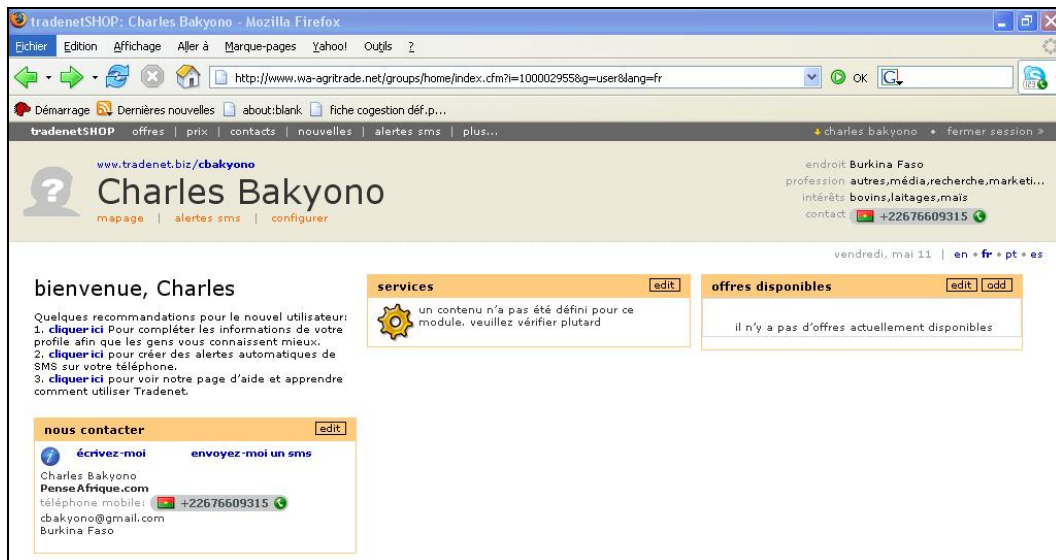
tradenetSHOP: Charles Bakyono - Mozilla Firefox

Fichier Edition Affichage Aller à Marque-pages Yahoo! Outils ?

http://www.wa-agritrade.net/groups/home/index.cfm?i=100002955&g=user&lang=fr

OK

Démarrage Dernières nouvelles about:blank fiche cogestion déf.p...

tradenetSHOP offres | prix | contacts | nouvelles | alertes sms | plus...

charles bakyono • fermer session »

www.tradenet.biz/cbakyono

Charles Bakyono

mapage | alertes sms | configurer

endroit Burkina Faso
profession autres,média,recherche,marketi...
intérêts bovins,laitages,maïs
contact +22676609315

vendredi, mai 11 | en • fr • pt • es

bienvenue, Charles

Quelques recommandations pour le nouvel utilisateur:
1. cliquer ici Pour compléter les informations de votre profile afin que les gens vous connaissent mieux.
2. cliquer ici pour créer des alertes automatiques de SMS sur votre téléphone.
3. cliquer ici pour voir notre page d'aide et apprendre comment utiliser Tradenet.

services edit

un contenu n'a pas été défini pour ce module. veuillez vérifier plutard

offres disponibles edit add

il n'y a pas d'offres actuellement disponibles

nous contacter edit

écrivez-moi envoyez-moi un sms

Charles Bakyono
PenseAfrique.com
téléphone mobile: +22676609315
cbakyono@gmail.com
Burkina Faso